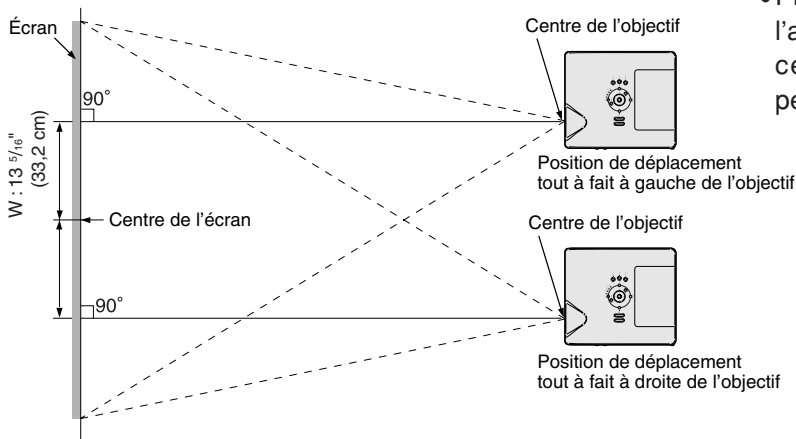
Écran

90˚

W : 13 $^{5}/_{16}$" (33,2 cm)

Centre de l'écran

90˚

Centre de l'objectif

Position de déplacement tout à fait à gauche de l'objectif

Centre de l'objectif

Position de déplacement tout à fait à droite de l'objectif

• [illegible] l'a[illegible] ce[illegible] pe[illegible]